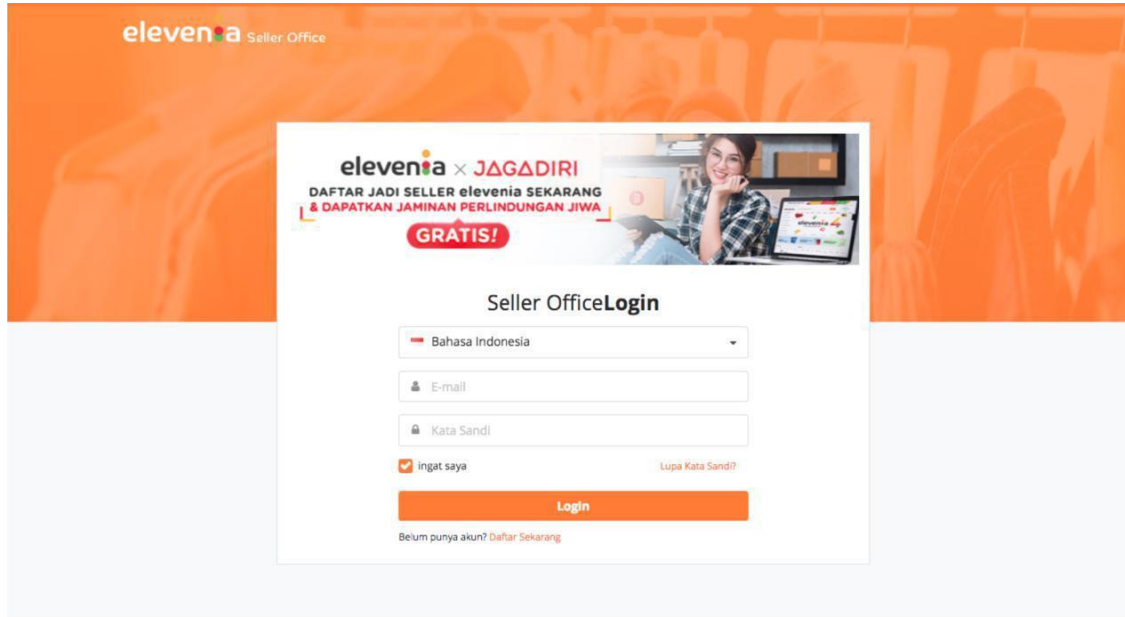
elevenia Seller Office

elevenia × JAGADIRI
DAFTAR JADI SELLER elevenia SEKARANG
& DAPATKAN JAMINAN PERLINDUNGAN JIWA
GRATIS!

Seller OfficeLogin

Bahasa Indonesia

E-mail

Kata Sandi

Ingat saya

Lupa Kata Sandi?

Login

Belum punya akun? Daftar Sekarang